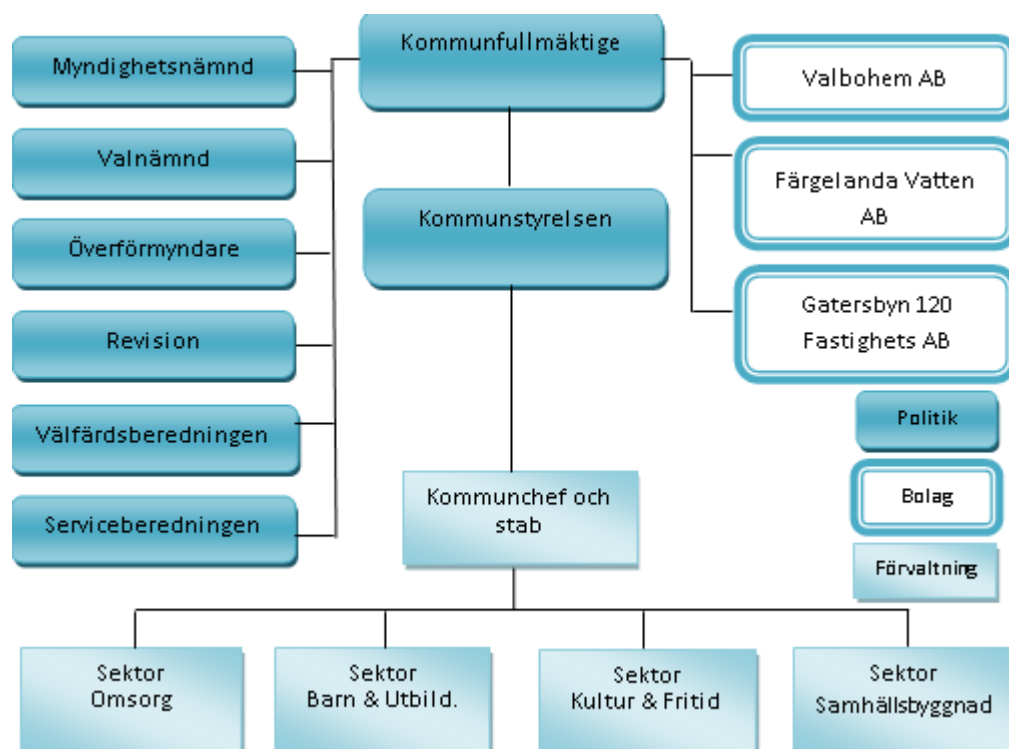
Myndighetsnämnd

Valnämnd

Överförmyndare

Revision

Välfärdsberedningen

Serviceberedningen

Kommunfullmäktige

Kommunstyrelsen

Kommunchef och stab

Valbohem AB

Färgelanda Vatten AB

Gatersbyn 120 Fastighets AB

Politik

Bolag

Förvaltning

Sektor Omsorg

Sektor Barn & Utbild.

Sektor Kultur & Fritid

Sektor Samhällsbyggnad